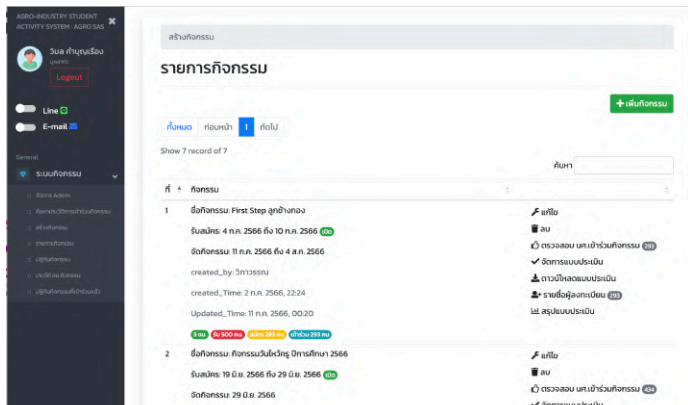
AGRO-INDUSTRY STUDENT ACTIVITY SYSTEM: AGRO SAS

วิมล คำบุญเรือง
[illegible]
Logout

Line
E-mail

General
ระบบกิจกรรม
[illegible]
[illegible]
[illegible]
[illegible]
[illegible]
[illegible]
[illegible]

สร้างกิจกรรม

รายการกิจกรรม

+ เพิ่มกิจกรรม

ทั้งหมด ก่อนหน้า 1 ถัดไป

Show 7 record of 7

ค้นหา

| ที่ | กิจกรรม | |
|---|---|---|
| 1 | ชื่อกิจกรรม: First Step ลูกช้างทอง<br>รับสมัคร: 4 ก.ค. 2566 ถึง 10 ก.ค. 2566 เปิด<br>จัดกิจกรรม: 11 ก.ค. 2566 ถึง 4 ส.ค. 2566<br>created_by: วิภาวรรณ<br>created_Time: 2 ก.ค. 2566, 22:24<br>Updated_Time: 11 ก.ค. 2566, 00:20<br>3 ชม. รับ 500 คน สมัคร 293 คน เข้าร่วม 293 คน | แก้ไข<br>ลบ<br>ตรวจสอบ นศ.เข้าร่วมกิจกรรม 293<br>จัดการแบบประเมิน<br>ดาวน์โหลดแบบประเมิน<br>รายชื่อผู้ลงทะเบียน 293<br>สรุปแบบประเมิน |
| 2 | ชื่อกิจกรรม: กิจกรรมวันไหว้ครู ปีการศึกษา 2566<br>รับสมัคร: 19 มิ.ย. 2566 ถึง 29 มิ.ย. 2566 เปิด<br>จัดกิจกรรม: 29 มิ.ย. 2566 | แก้ไข<br>ลบ<br>ตรวจสอบ นศ.เข้าร่วมกิจกรรม 434<br>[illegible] |